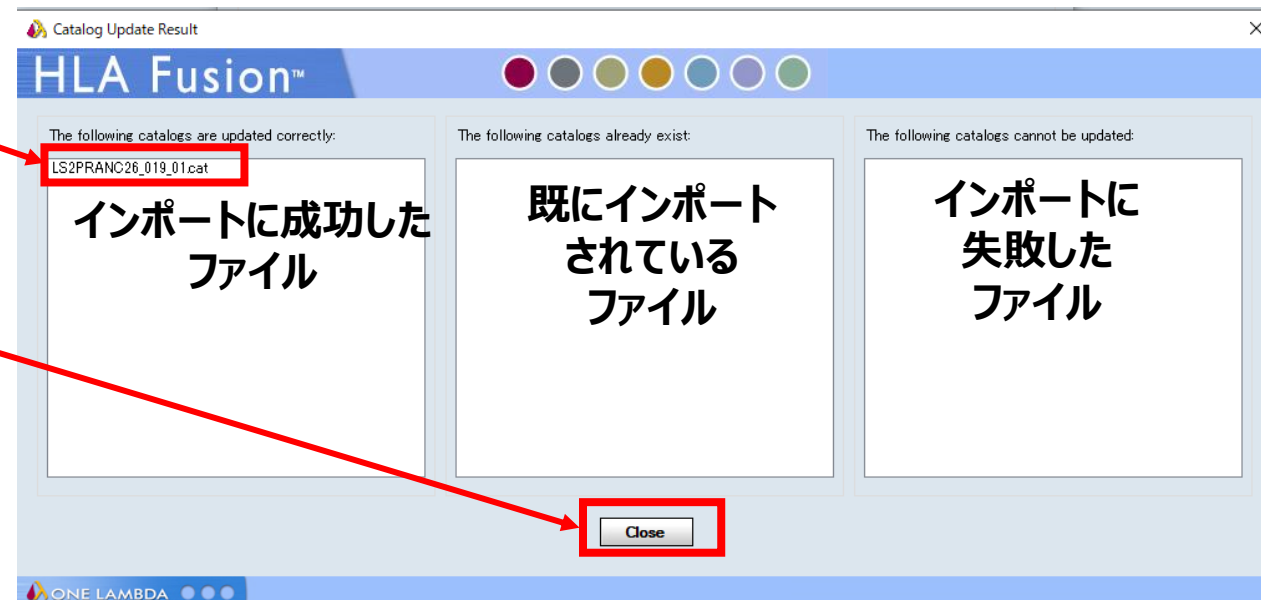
Catalog Update Result

×

HLA Fusion™

The following catalogs are updated correctly:

LS2PRANC26_019_01.cat

インポートに成功したファイル

The following catalogs already exist:

既にインポートされているファイル

The following catalogs cannot be updated:

インポートに失敗したファイル

Close

ONE LAMBDA